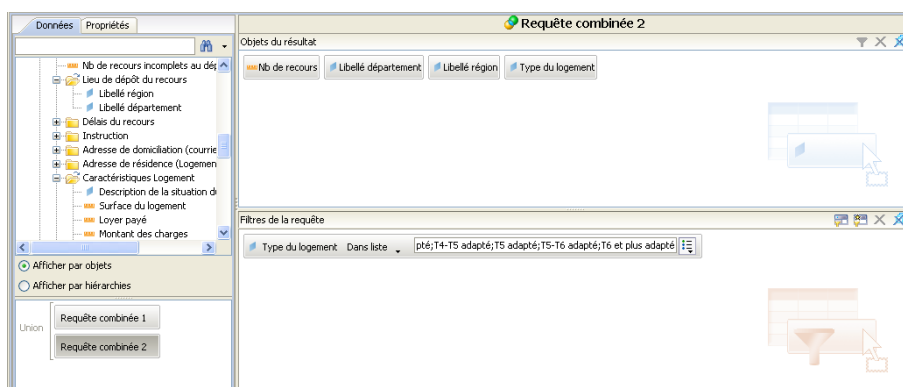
Données Propriétés

Nb de recours incomplets au dép
Lieu de dépôt du recours
Libellé région
Libellé département
Délais du recours
Instruction
Adresse de domiciliation (courrie
Adresse de résidence (Logemen
Caractéristiques Logement
Description de la situation d
Surface du logement
Loyer payé
Montant des charges

Afficher par objets
Afficher par hiérarchies

Union
Requête combinée 1
Requête combinée 2

Requête combinée 2

Objets du résultat
Nb de recours
Libellé département
Libellé région
Type du logement

Filtres de la requête
Type du logement Dans liste
pté;T4-T5 adapté;T5 adapté;T5-T6 adapté;T6 et plus adapté